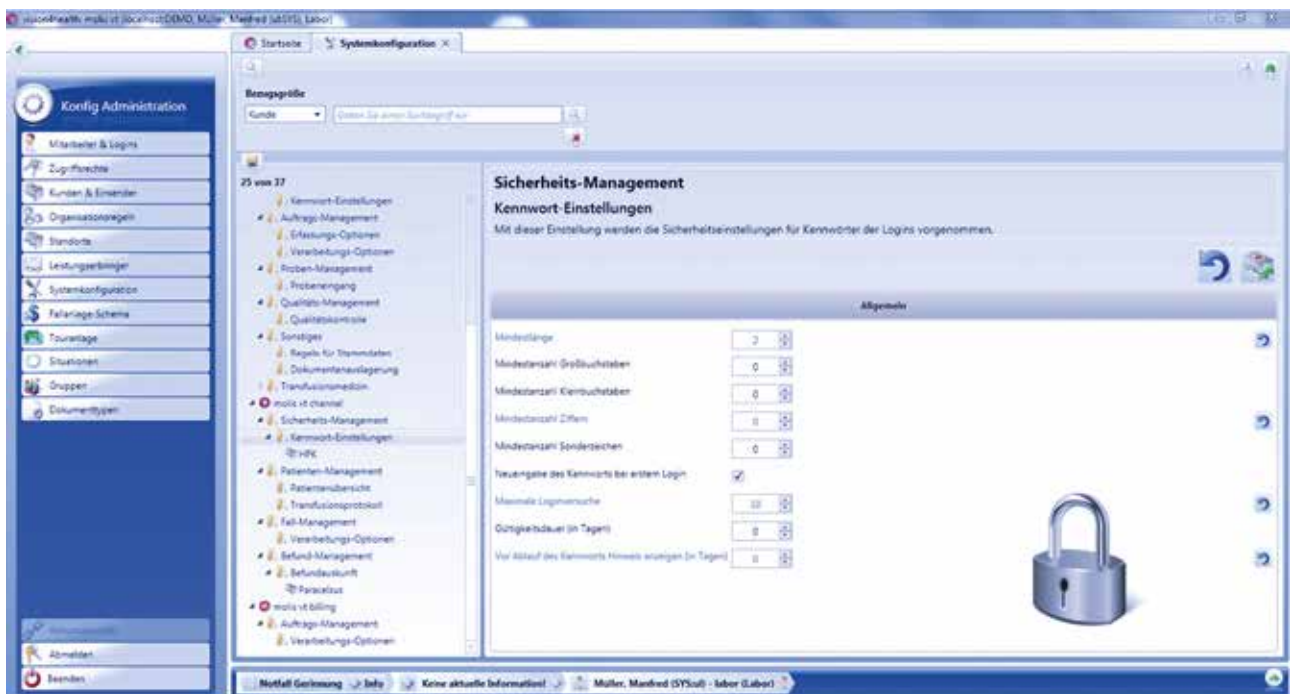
visionHealth molis vt (localhost:DEMO, Müller, Manfred (dSYS), Labor)

Startseite | Systemkonfiguration ×

Konfig Administration

Mitarbeiter & Logins
Zugriffsrechte
Kunden & Einsender
Organisationsregeln
Standorte
Leistungserbringer
Systemkonfiguration
Fallanlage-Schema
Tourenlage
Situationen
Gruppen
Dokumenttypen

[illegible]
Abmelden
Beenden

Bezugsgröße
Kunde
Geben Sie einen Suchbegriff ein

25 von 37
Kennwort-Einstellungen
Auftrags-Management
Erfassungs-Optionen
Verarbeitungs-Optionen
Proben-Management
Probeneingang
Qualitäts-Management
Qualitätskontrolle
Sonstiges
Regeln für Stammdaten
Dokumentenauslagerung
Transfusionsmedizin
molis vt channel
Sicherheits-Management
Kennwort-Einstellungen
HPK
Patienten-Management
Patientenübersicht
Transfusionsprotokoll
Fall-Management
Verarbeitungs-Optionen
Befund-Management
Befundauskunft
Paracelsus
molis vt billing
Auftrags-Management
Verarbeitungs-Optionen

Sicherheits-Management
Kennwort-Einstellungen
Mit dieser Einstellung werden die Sicherheitseinstellungen für Kennwörter der Logins vorgenommen.

Allgemein

| | |
|---|---|
| Mindestlänge | 2 |
| Mindestanzahl Großbuchstaben | 0 |
| Mindestanzahl Kleinbuchstaben | 0 |
| Mindestanzahl Ziffern | 0 |
| Mindestanzahl Sonderzeichen | 0 |
| Neueingabe des Kennworts bei erstem Login | ✓ |
| Maximale Loginversuche | 10 |
| Gültigkeitsdauer (in Tagen) | 0 |
| Vor Ablauf des Kennworts Hinweis anzeigen (in Tagen) | 0 |

Notfall Gerinnung | Info | Keine aktuelle Information! | Müller, Manfred (SYSsul) - labor (Labor)